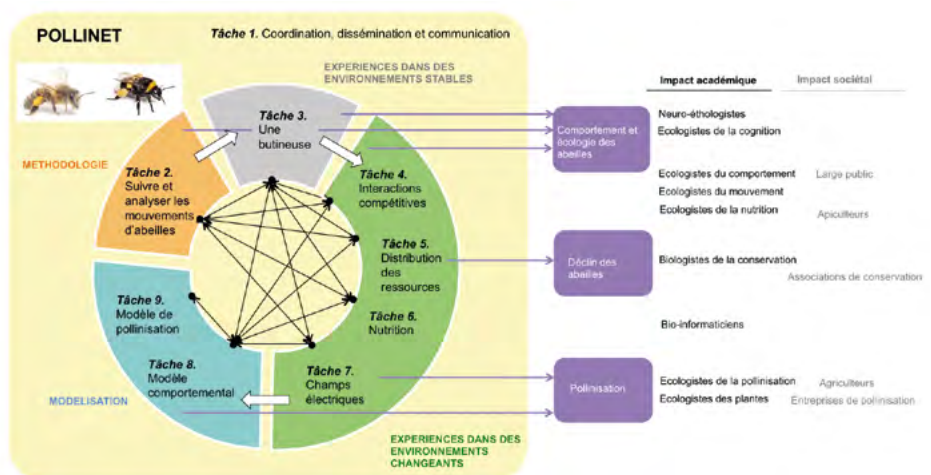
POLLINET

Tâche 1. Coordination, dissémination et communication

EXPERIENCES DANS DES ENVIRONNEMENTS STABLES

METHODOLOGIE

Tâche 2. Suivre et analyser les mouvements d'abeilles

Tâche 3. Une butineuse

Tâche 4. Interactions compétitives

Tâche 5. Distribution des ressources

Tâche 6. Nutrition

Tâche 7. Champs électriques

Tâche 8. Modèle comportemental

Tâche 9. Modèle de pollinisation

MODELISATION

EXPERIENCES DANS DES ENVIRONNEMENTS CHANGEANTS

Comportement et écologie des abeilles

Déclin des abeilles

Pollinisation

| Impact académique | Impact sociétal |
|---|---|
| Neuro-éthologistes | |
| Ecologistes de la cognition | |
| Ecologistes du comportement | Large public |
| Ecologistes du mouvement | |
| Ecologistes de la nutrition | Apiculteurs |
| Biologistes de la conservation | Associations de conservation |
| Bio-informaticiens | |
| Ecologistes de la pollinisation | Agriculteurs |
| Ecologistes des plantes | Entreprises de pollinisation |